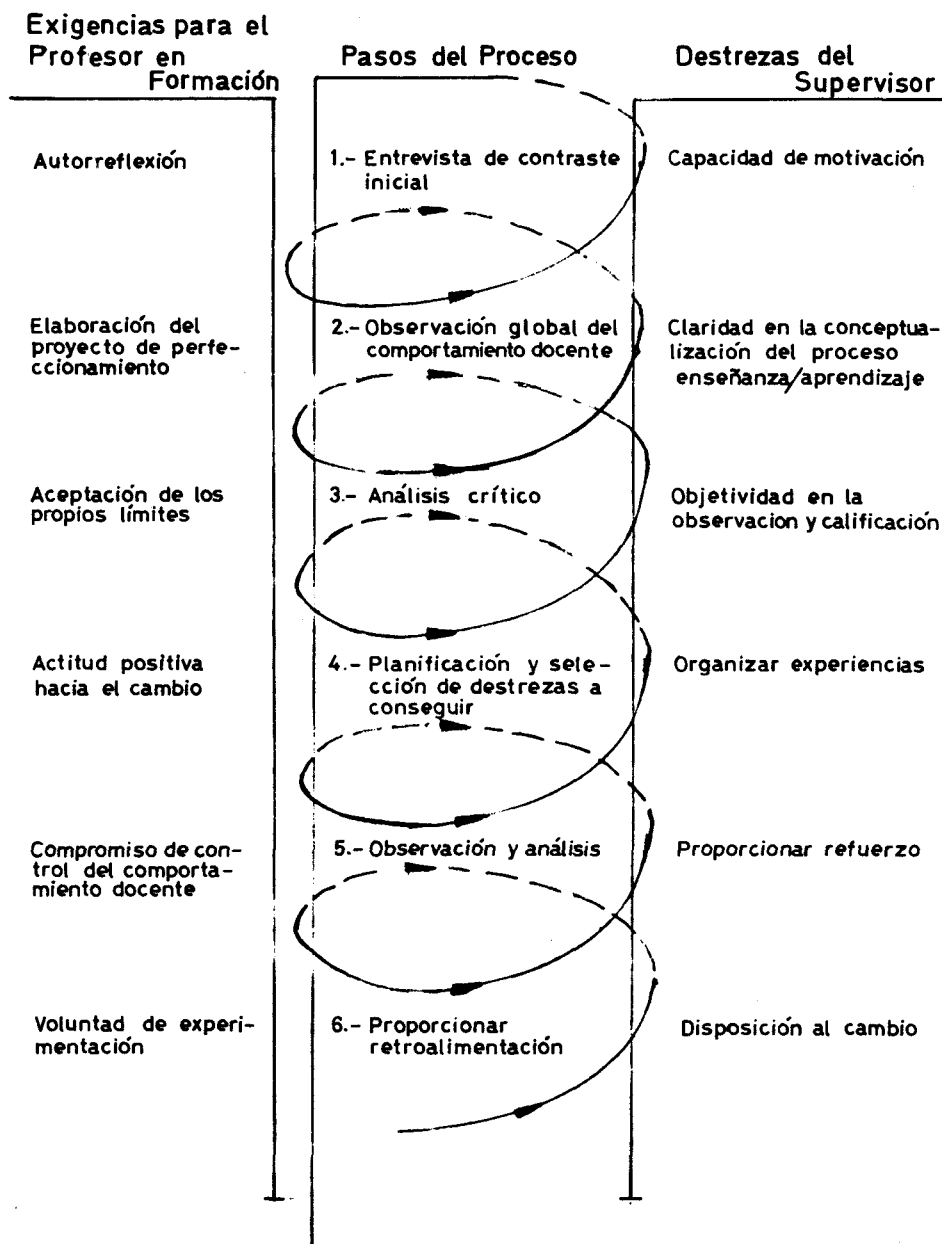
Exigencias para el Profesor en Formación

Autorreflexión

Elaboración del proyecto de perfeccionamiento

Aceptación de los propios límites

Actitud positiva hacia el cambio

Compromiso de control del comportamiento docente

Voluntad de experimentación

Pasos del Proceso

1.- Entrevista de contraste inicial

2.- Observación global del comportamiento docente

3.- Análisis crítico

4.- Planificación y selección de destrezas a conseguir

5.- Observación y análisis

6.- Proporcionar retroalimentación

Destrezas del Supervisor

Capacidad de motivación

Claridad en la conceptualización del proceso enseñanza/aprendizaje

Objetividad en la observacion y calificación

Organizar experiencias

Proporcionar refuerzo

Disposición al cambio